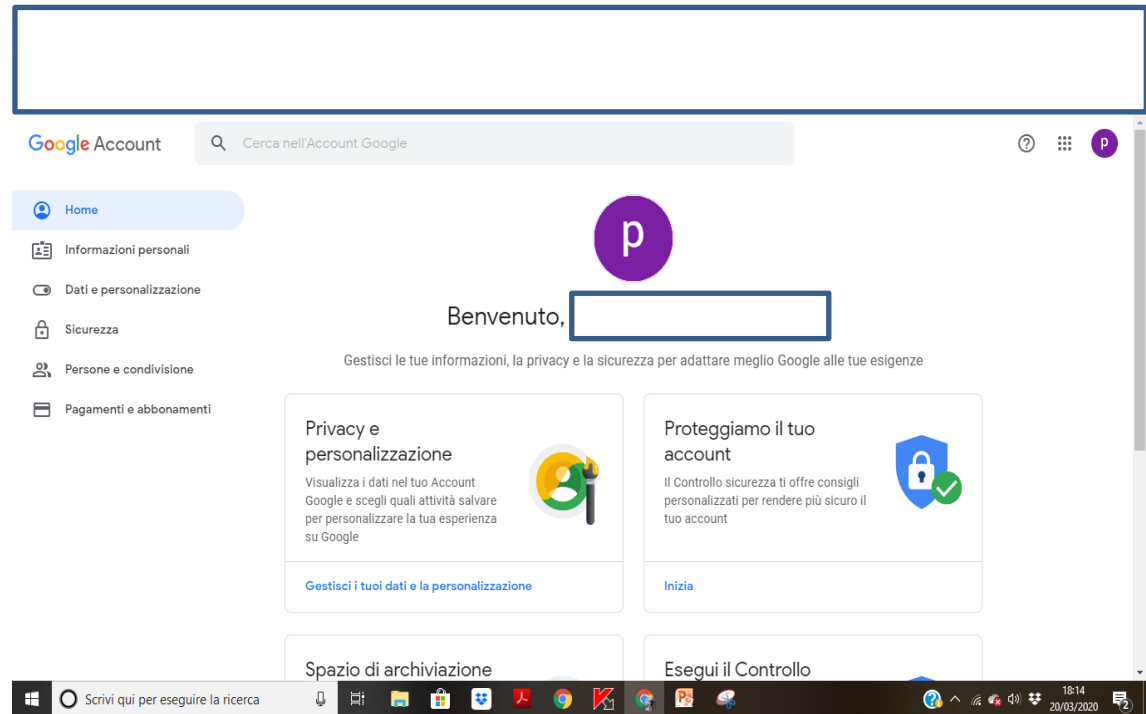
Google Account

Cerca nell'Account Google

p

Home
Informazioni personali
Dati e personalizzazione
Sicurezza
Persone e condivisione
Pagamenti e abbonamenti

p

Benvenuto,

Gestisci le tue informazioni, la privacy e la sicurezza per adattare meglio Google alle tue esigenze

Privacy e personalizzazione
Visualizza i dati nel tuo Account Google e scegli quali attività salvare per personalizzare la tua esperienza su Google

Gestisci i tuoi dati e la personalizzazione

Proteggiamo il tuo account
Il Controllo sicurezza ti offre consigli personalizzati per rendere più sicuro il tuo account

Inizia

Spazio di archiviazione

Esegui il Controllo

Scrivi qui per eseguire la ricerca

18:14
20/03/2020